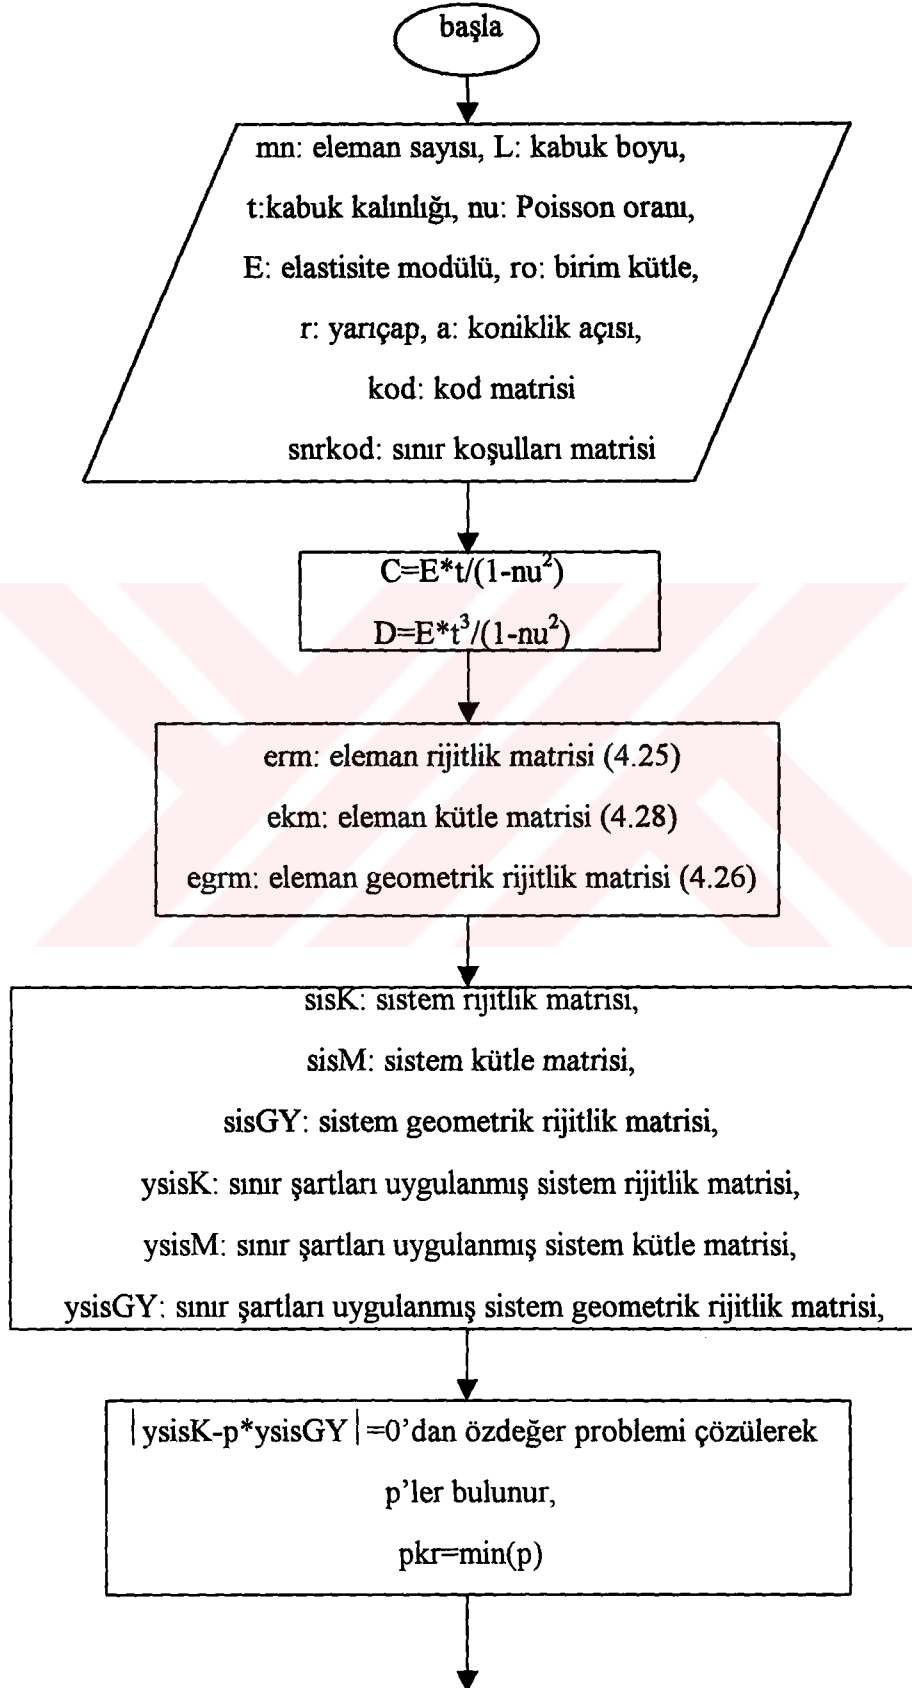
başla

mn: eleman sayısı, L: kabuk boyu,
t:kabuk kalınlığı, nu: Poisson oranı,
E: elastisite modülü, ro: birim kütle,
r: yarıçap, a: koniklik açısı,
kod: kod matrisi
snrkod: sınır koşulları matrisi

$C=E*t/(1-nu^2)$
$D=E*t^3/(1-nu^2)$

erm: eleman rijitlik matrisi (4.25)
ekm: eleman kütle matrisi (4.28)
egrm: eleman geometrik rijitlik matrisi (4.26)

sisK: sistem rijitlik matrisi,
sisM: sistem kütle matrisi,
sisGY: sistem geometrik rijitlik matrisi,
ysisK: sınır şartları uygulanmış sistem rijitlik matrisi,
ysisM: sınır şartları uygulanmış sistem kütle matrisi,
ysisGY: sınır şartları uygulanmış sistem geometrik rijitlik matrisi,

$|ysisK-p*ysisGY|$=0'dan özdeğer problemi çözülerek
p'ler bulunur,
pkr=min(p)